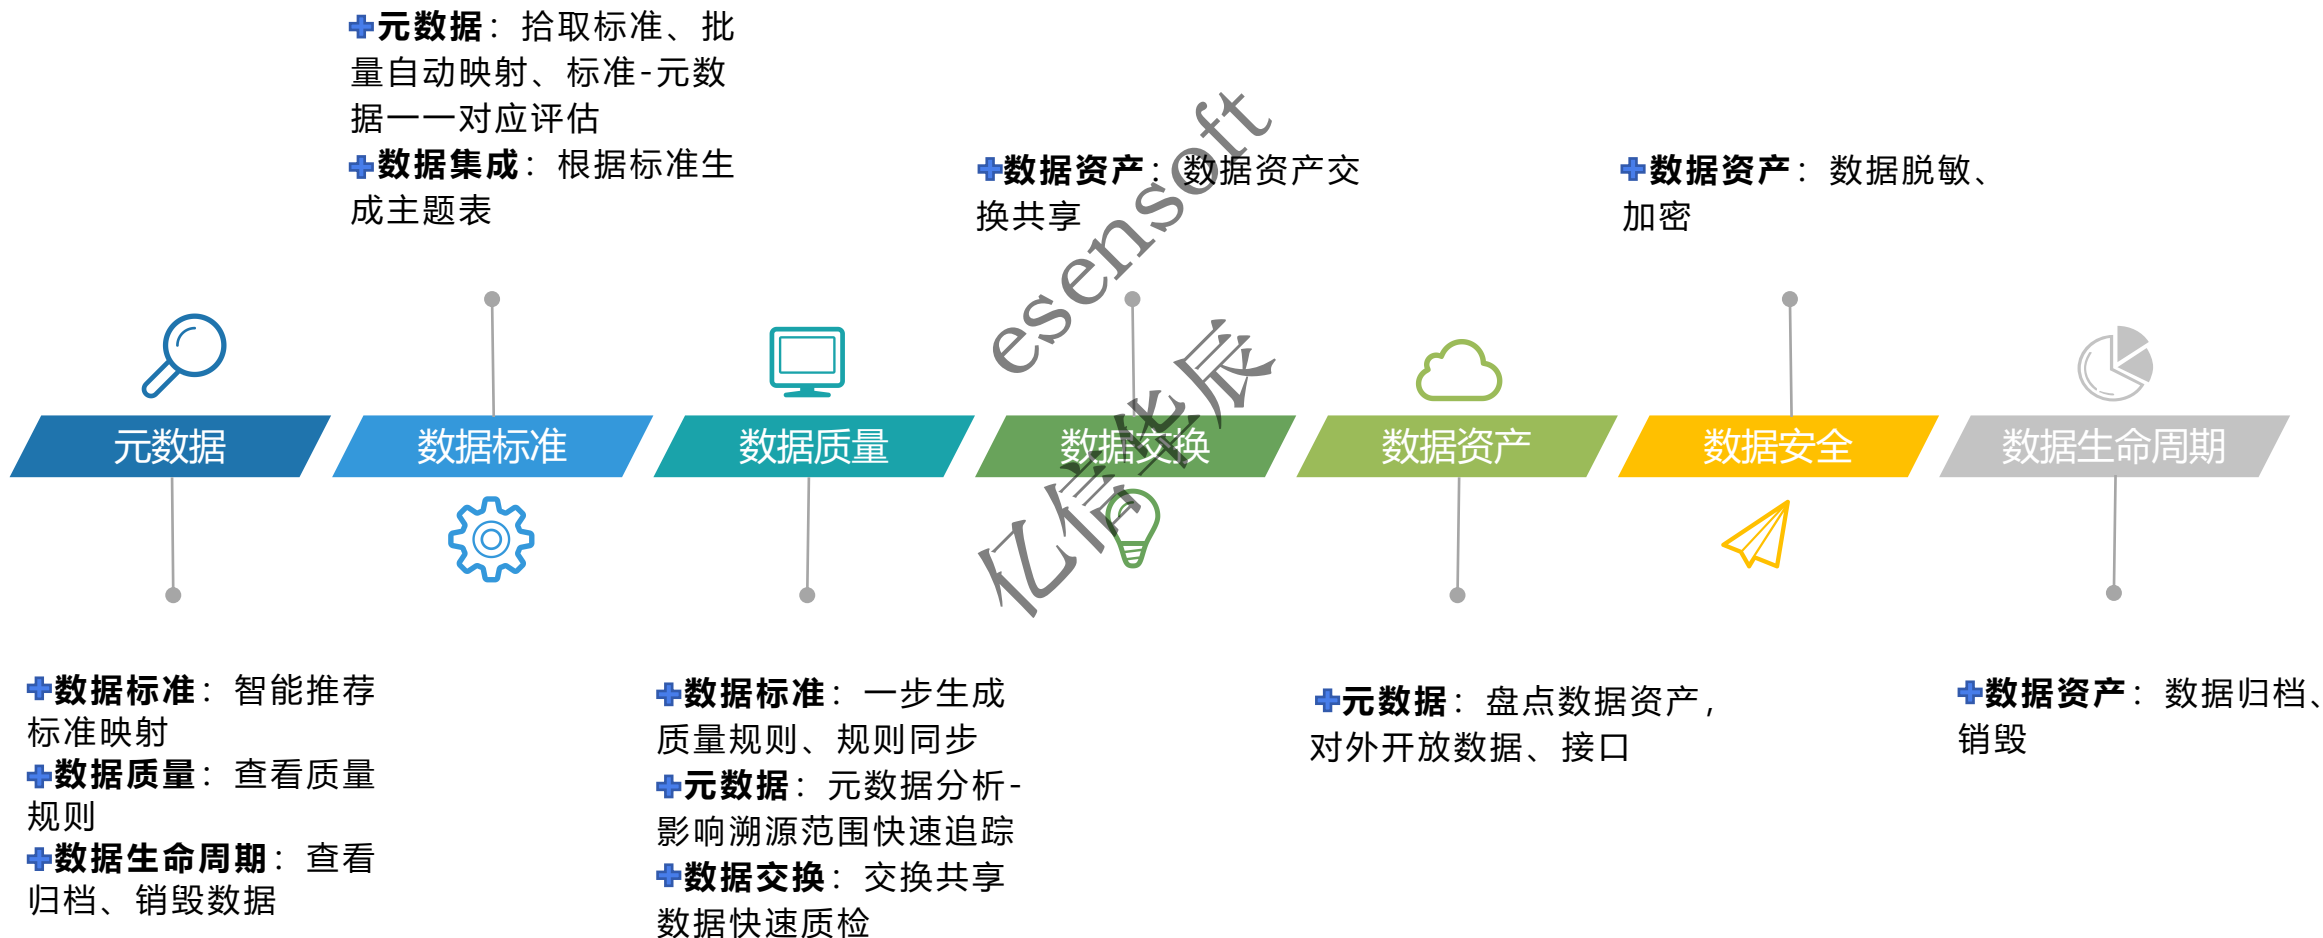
元数据：拾取标准、批量自动映射、标准-元数据一一对应评估
数据集成：根据标准生成主题表

数据资产：数据资产交换共享

数据资产：数据脱敏、加密

esensoft
亿信华辰

元数据
数据标准
数据质量
数据交换
数据资产
数据安全
数据生命周期

数据标准：智能推荐标准映射
数据质量：查看质量规则
数据生命周期：查看归档、销毁数据

数据标准：一步生成质量规则、规则同步
元数据：元数据分析-影响溯源范围快速追踪
数据交换：交换共享数据快速质检

元数据：盘点数据资产，对外开放数据、接口

数据资产：数据归档、销毁